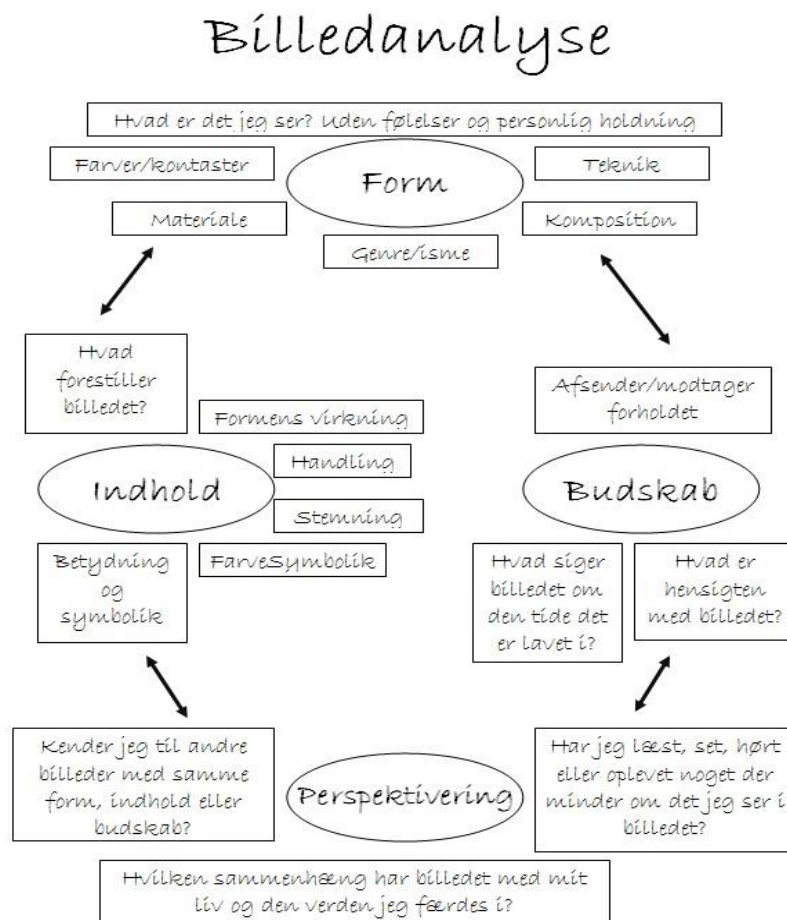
Billedanalyse

Hvad er det jeg ser? Uden følelser og personlig holdning

Farver/kontaster

Form

Teknik

Materiale

Komposition

Genre/isme

Hvad forestiller billedet?

Formens virkning

Handling

Indhold

Stemning

Betydning og symbolik

FarveSymbolik

Afsender/modtager forholdet

Budskab

Hvad siger billedet om den tide det er lavet i?

Hvad er hensigten med billedet?

Kender jeg til andre billeder med samme form, indhold eller budskab?

Perspektivering

Har jeg læst, set, hørt eller oplevet noget der minder om det jeg ser i billedet?

Hvilken sammenhæng har billedet med mit liv og den verden jeg færdes i?